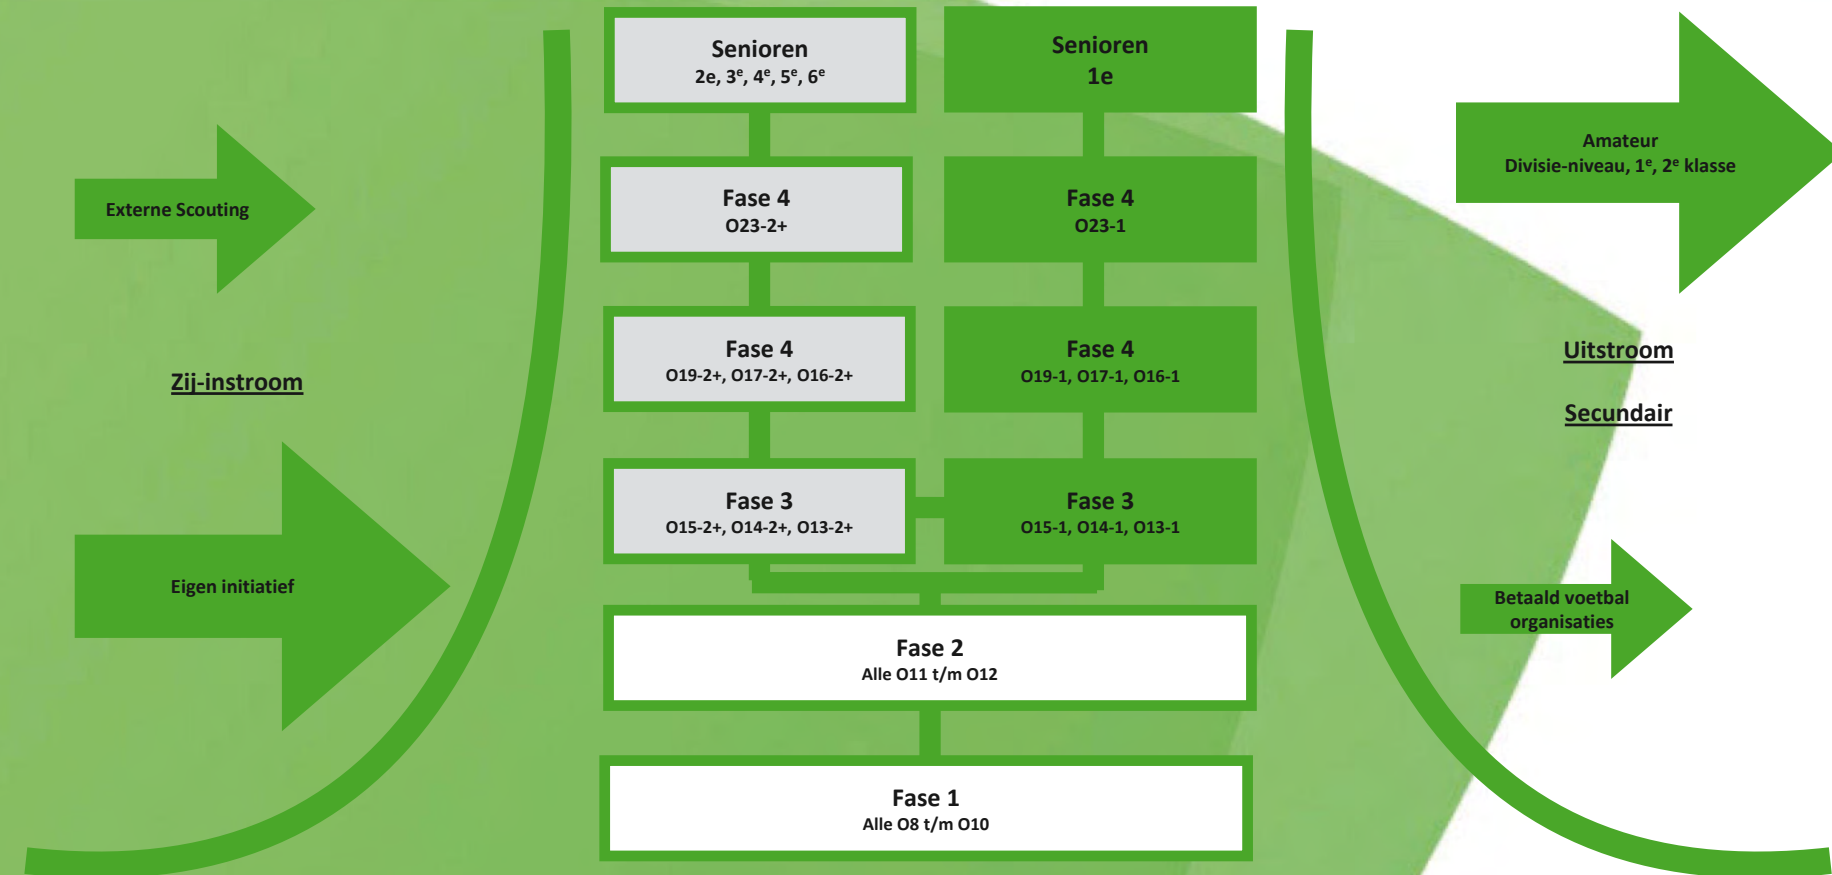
Externe Scouting

Zij-instroom

Eigen initiatief

Senioren
2e, $3^e$, $4^e$, $5^e$, $6^e$

Senioren
1e

Fase 4
O23-2+

Fase 4
O23-1

Fase 4
O19-2+, O17-2+, O16-2+

Fase 4
O19-1, O17-1, O16-1

Fase 3
O15-2+, O14-2+, O13-2+

Fase 3
O15-1, O14-1, O13-1

Fase 2
Alle O11 t/m O12

Fase 1
Alle O8 t/m O10

Amateur
Divisie-niveau, $1^e$, $2^e$ klasse

Uitstroom

Secundair

Betaald voetbal organisaties